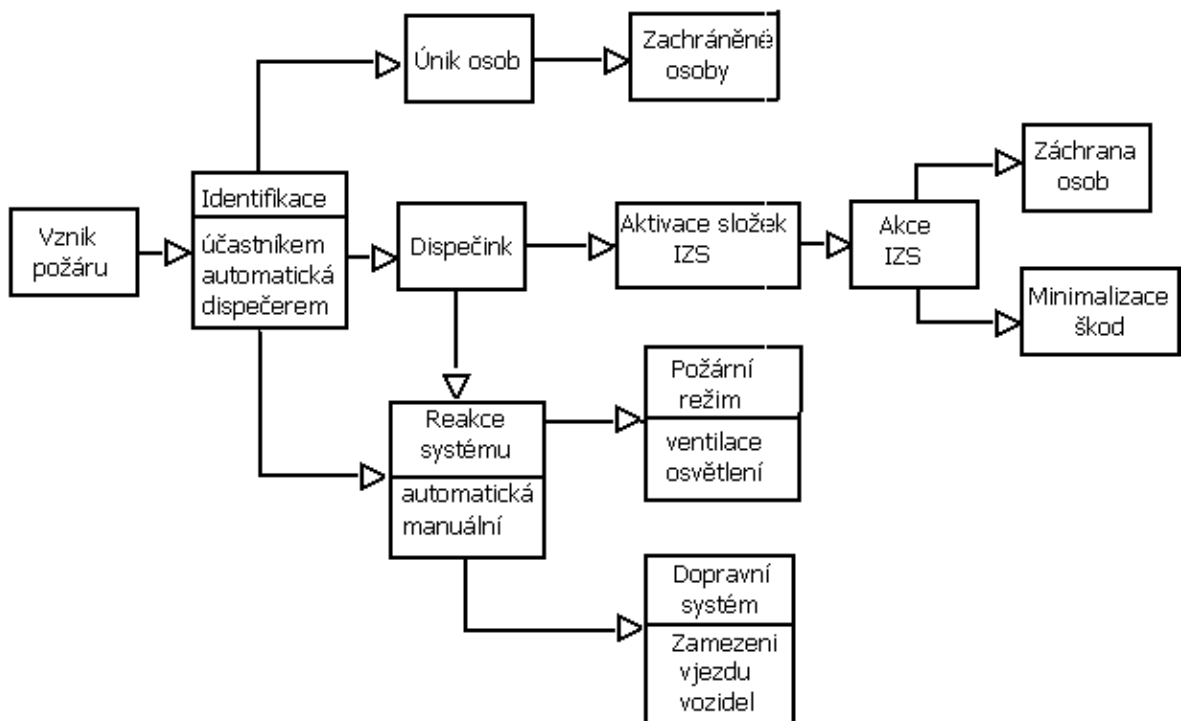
Únik osob

Zachráněné osoby

Identifikace

Vznik požáru

účastníkem automatická dispečerem

Dispečink

Aktivace složek IZS

Akce IZS

Záchrana osob

Minimalizace škod

Reakce systému

automatická manuální

Požární režim

ventilace osvětlení

Dopravní systém

Zamezeni vjezdu vozidel